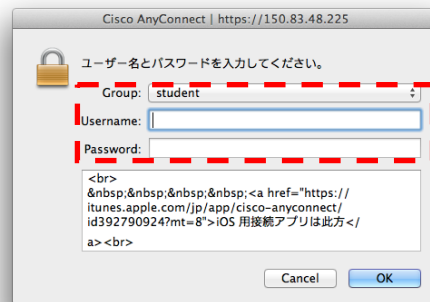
Cisco AnyConnect | https://150.83.48.225

ユーザー名とパスワードを入力してください。

Group: student

Username:

Password:

<br> &nbsp;&nbsp;&nbsp;&nbsp;<a href="https://itunes.apple.com/jp/app/cisco-anyconnect/id392790924?mt=8">iOS 用接続アプリは此方</a><br>

Cancel OK